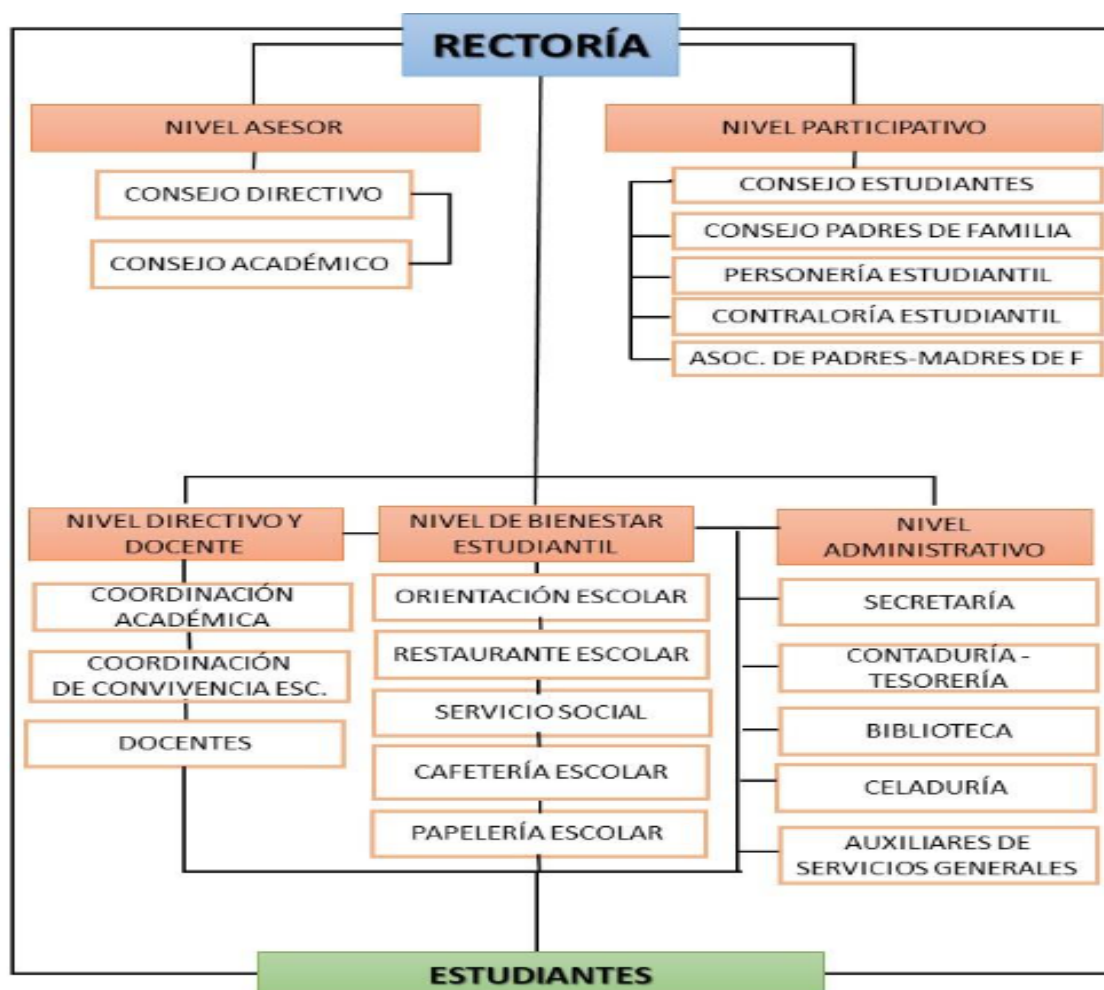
RECTORÍA

NIVEL ASESOR

CONSEJO DIRECTIVO

CONSEJO ACADÉMICO

NIVEL PARTICIPATIVO

CONSEJO ESTUDIANTES

CONSEJO PADRES DE FAMILIA

PERSONERÍA ESTUDIANTIL

CONTRALORÍA ESTUDIANTIL

ASOC. DE PADRES-MADRES DE F

NIVEL DIRECTIVO Y DOCENTE

COORDINACIÓN ACADÉMICA

COORDINACIÓN DE CONVIVENCIA ESC.

DOCENTES

NIVEL DE BIENESTAR ESTUDIANTIL

ORIENTACIÓN ESCOLAR

RESTAURANTE ESCOLAR

SERVICIO SOCIAL

CAFETERÍA ESCOLAR

PAPELERÍA ESCOLAR

NIVEL ADMINISTRATIVO

SECRETARÍA

CONTADURÍA - TESORERÍA

BIBLIOTECA

CELADURÍA

AUXILIARES DE SERVICIOS GENERALES

ESTUDIANTES